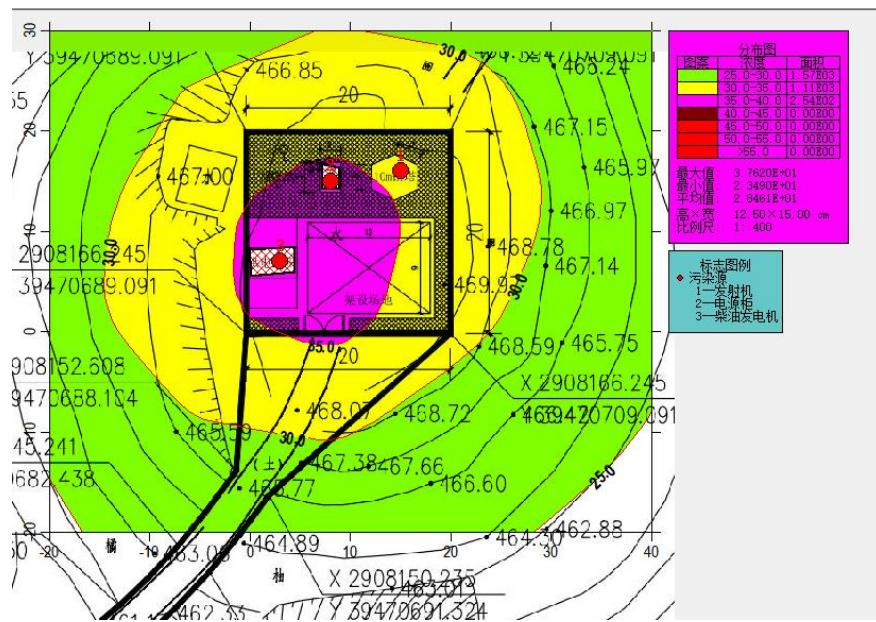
30
Y 39470689.091
466.85
20
465.24
467.15
465.97
467.00
466.97
2908166.245
468.78
467.14
39470689.091
469.9
30.0
架设场地
35.0
20
468.59
465.75
908152.608
X 2908166.245
39470688.104
468.07
468.72
39470709.091
45.241
465.59
30.0
467.38
467.66
682.438
466.77
466.60
25.0
462.88
464.30
461.89
463.09
X 2908150.275
463.013
462.53
Y 39470691.324
-20
-10
0
10
20
30
40
20
10
0
-10
-20
30.0
30.0
Cm

分布图
| 图案 | 浓度 | 面积 |
|---|---|---|
| | 25.0—30.0 | 1.57E03 |
| | 30.0—35.0 | 1.11E03 |
| | 35.0—40.0 | 2.54E02 |
| | 40.0—45.0 | 0.00E00 |
| | 45.0—50.0 | 0.00E00 |
| | 50.0—55.0 | 0.00E00 |
| | >55.0 | 0.00E00 |

最大值 3.7620E+01
最小值 2.3490E+01
平均值 2.8461E+01
高×宽 12.50×15.00 cm
比例尺 1: 400

标志图例
污染源
1—发射机
2—电源柜
3—柴油发电机